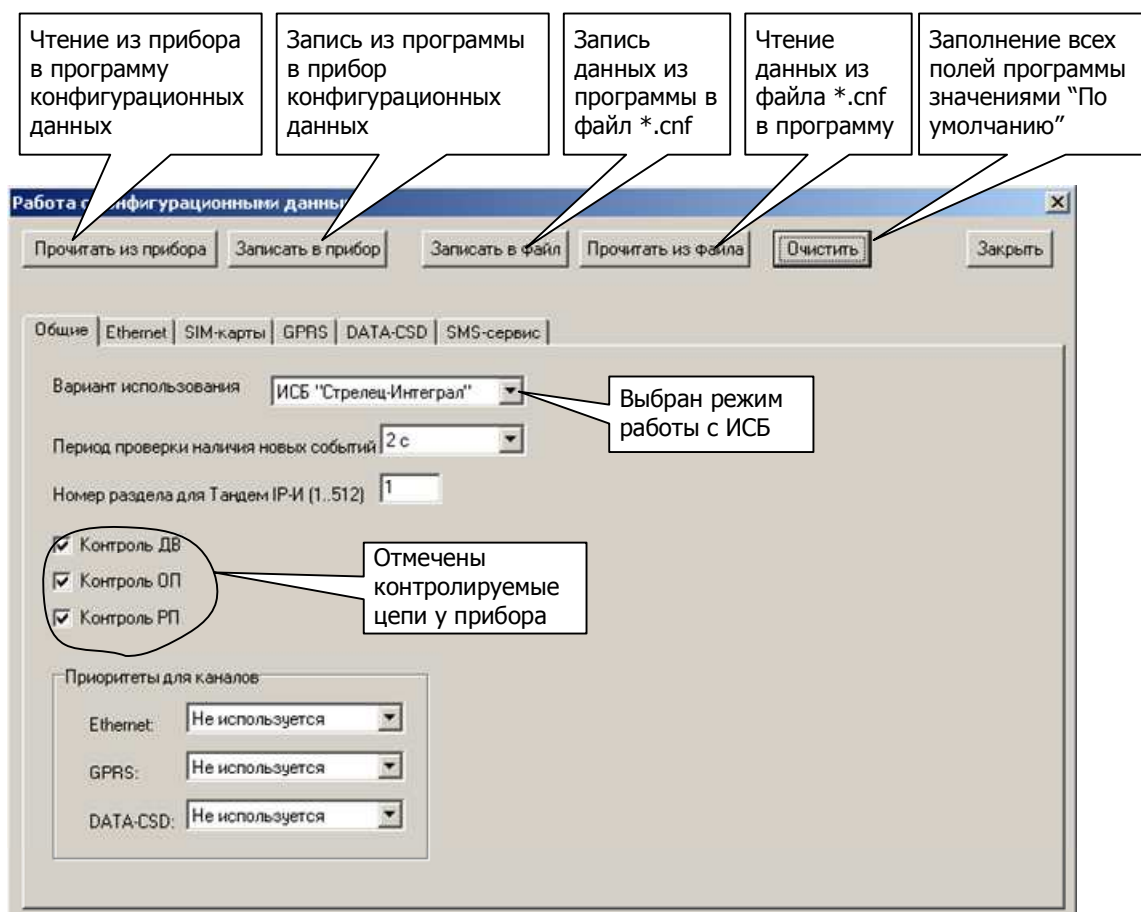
Чтение из прибора в программу конфигурационных данных

Запись из программы в прибор конфигурационных данных

Запись данных из программы в файл *.cnf

Чтение данных из файла *.cnf в программу

Заполнение всех полей программы значениями "По умолчанию"

Работа с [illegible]фигурационными данн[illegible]

Прочитать из прибора | Записать в прибор | Записать в файл | Прочитать из файла | Очистить | Закрыть

Общие | Ethernet | SIM-карты | GPRS | DATA-CSD | SMS-сервис

Вариант использования ИСБ "Стрелец-Интеграл"

Выбран режим работы с ИСБ

Период проверки наличия новых событий 2 с

Номер раздела для Тандем IP-И (1..512) 1

Контроль ДВ

Контроль ОП

Контроль РП

Отмечены контролируемые цепи у прибора

Приоритеты для каналов

Ethernet: Не используется

GPRS: Не используется

DATA-CSD: Не используется